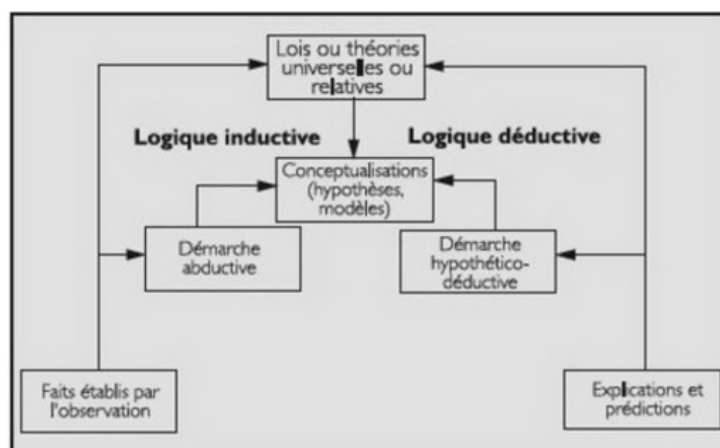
Lois ou théories universelles ou relatives

Logique inductive

Logique déductive

Conceptualisations (hypothèses, modèles)

Démarche abductive

Démarche hypothético-déductive

Faits établis par l'observation

Explications et prédictions